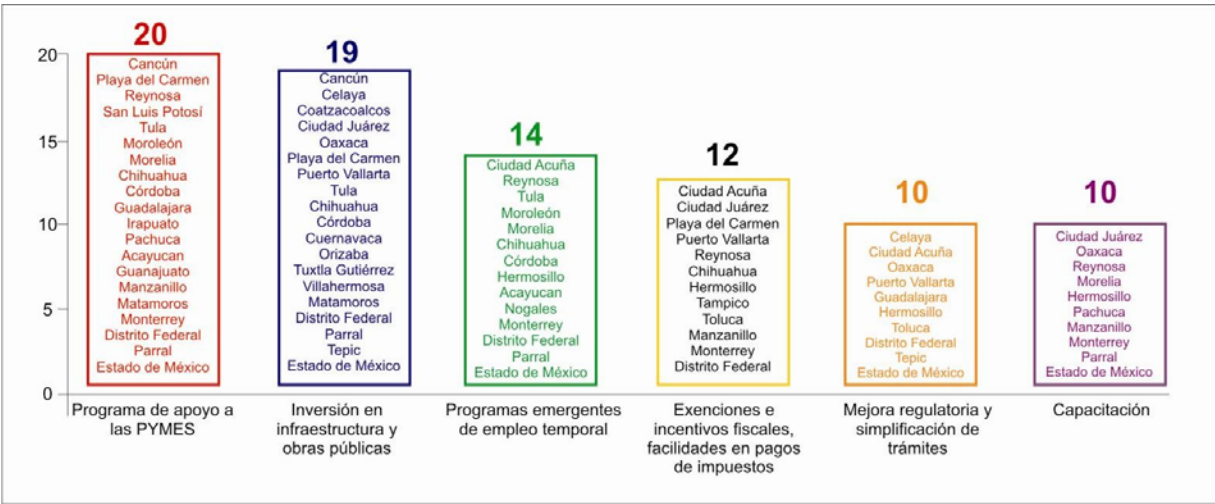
20
15
10
5
0

20
Cancún
Playa del Carmen
Reynosa
San Luis Potosí
Tula
Moroleón
Morelia
Chihuahua
Córdoba
Guadalajara
Irapuato
Pachuca
Acayucan
Guanajuato
Manzanillo
Matamoros
Monterrey
Distrito Federal
Parral
Estado de México
Programa de apoyo a las PYMES

19
Cancún
Celaya
Coatzacoalcos
Ciudad Juárez
Oaxaca
Playa del Carmen
Puerto Vallarta
Tula
Chihuahua
Córdoba
Cuernavaca
Orizaba
Tuxtla Gutiérrez
Villahermosa
Matamoros
Distrito Federal
Parral
Tepic
Estado de México
Inversión en infraestructura y obras públicas

14
Ciudad Acuña
Reynosa
Tula
Moroleón
Morelia
Chihuahua
Córdoba
Hermosillo
Acayucan
Nogales
Monterrey
Distrito Federal
Parral
Estado de México
Programas emergentes de empleo temporal

12
Ciudad Acuña
Ciudad Juárez
Playa del Carmen
Puerto Vallarta
Reynosa
Chihuahua
Hermosillo
Tampico
Toluca
Manzanillo
Monterrey
Distrito Federal
Exenciones e incentivos fiscales, facilidades en pagos de impuestos

10
Celaya
Ciudad Acuña
Oaxaca
Puerto Vallarta
Guadalajara
Hermosillo
Toluca
Distrito Federal
Tepic
Estado de México
Mejora regulatoria y simplificación de trámites

10
Ciudad Juárez
Oaxaca
Reynosa
Morelia
Hermosillo
Pachuca
Manzanillo
Monterrey
Parral
Estado de México
Capacitación